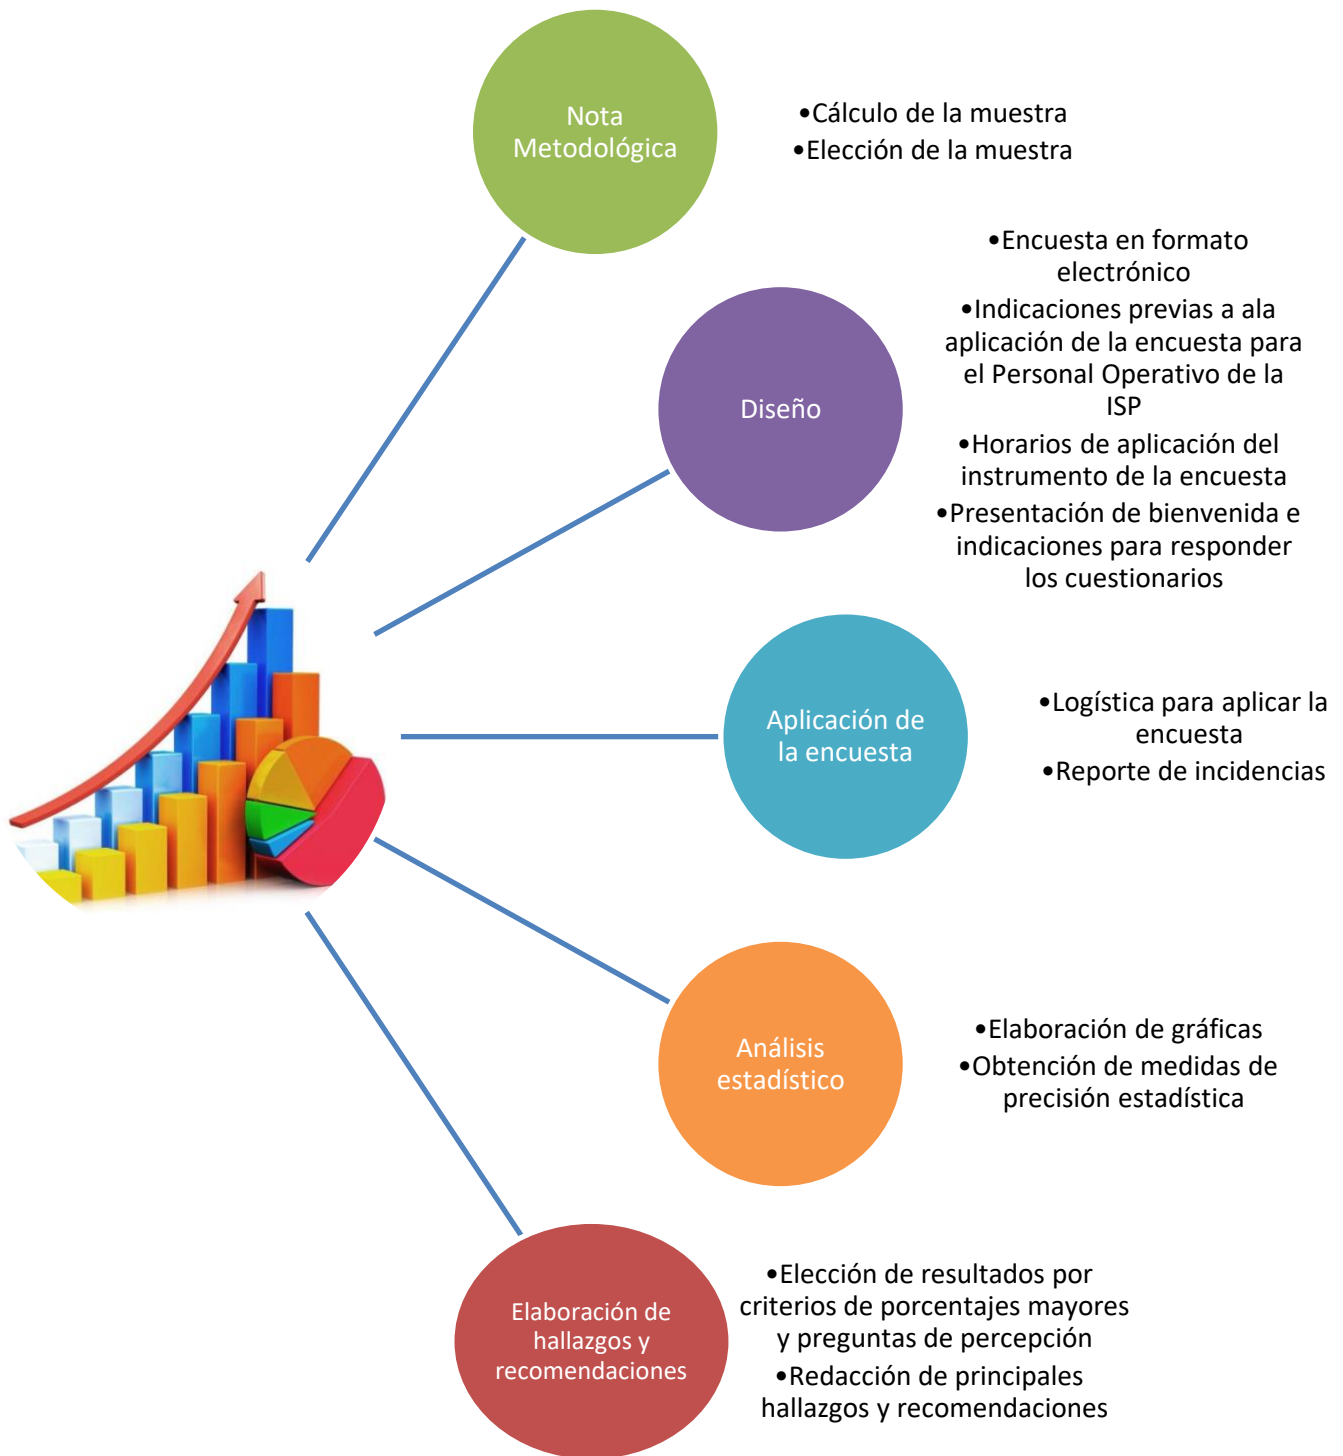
Nota Metodológica

•Cálculo de la muestra
•Elección de la muestra

Diseño

•Encuesta en formato electrónico
•Indicaciones previas a ala aplicación de la encuesta para el Personal Operativo de la ISP
•Horarios de aplicación del instrumento de la encuesta
•Presentación de bienvenida e indicaciones para responder los cuestionarios

Aplicación de la encuesta

•Logística para aplicar la encuesta
•Reporte de incidencias

Análisis estadístico

•Elaboración de gráficas
•Obtención de medidas de precisión estadística

Elaboración de hallazgos y recomendaciones

•Elección de resultados por criterios de porcentajes mayores y preguntas de percepción
•Redacción de principales hallazgos y recomendaciones